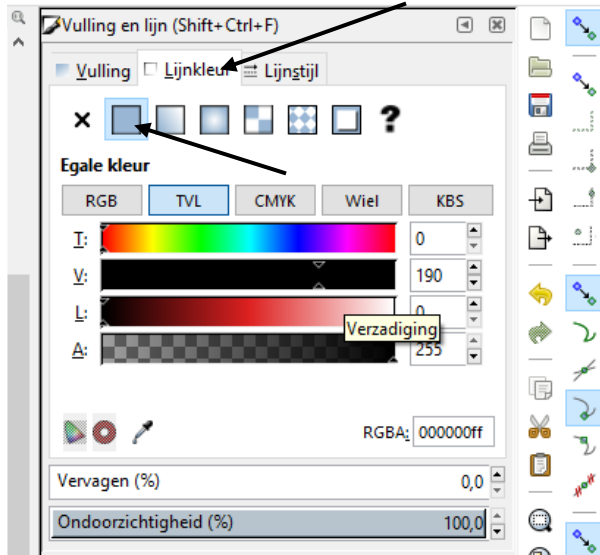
Vulling en lijn (Shift+Ctrl+F)

Vulling
Lijnkleur
Lijnstijl

×
?

Egale kleur

RGB
TVL
CMYK
Wiel
KBS

T: 0
V: 190
L: 0
A: 255

Verzadiging

RGBA: 000000ff

Vervagen (%) 0,0

Ondoorzichtigheid (%) 100,0